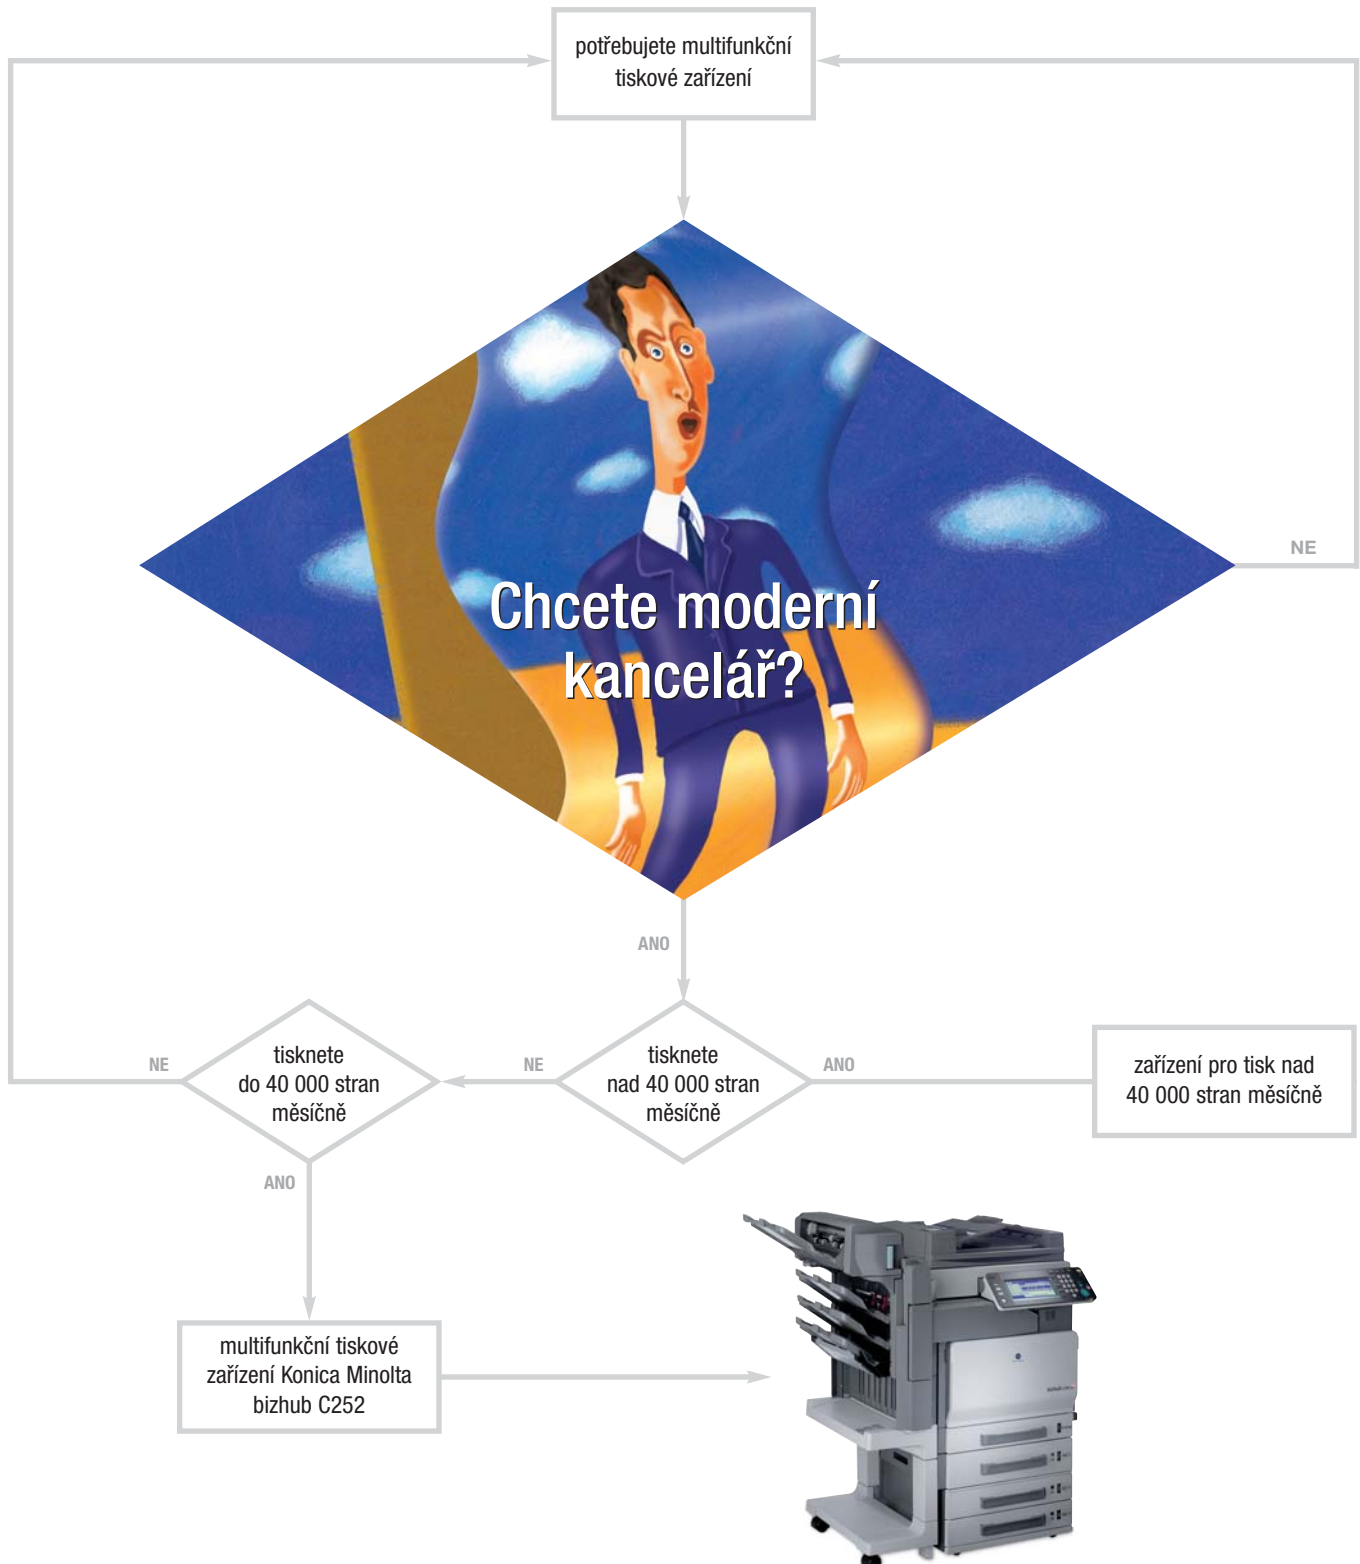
potřebujete multifunkční tiskové zařízení

Chcete moderní kancelář?

NE

ANO

NE

tisknete do 40 000 stran měsíčně

NE

tisknete nad 40 000 stran měsíčně

ANO

zařízení pro tisk nad 40 000 stran měsíčně

ANO

multifunkční tiskové zařízení Konica Minolta bizhub C252